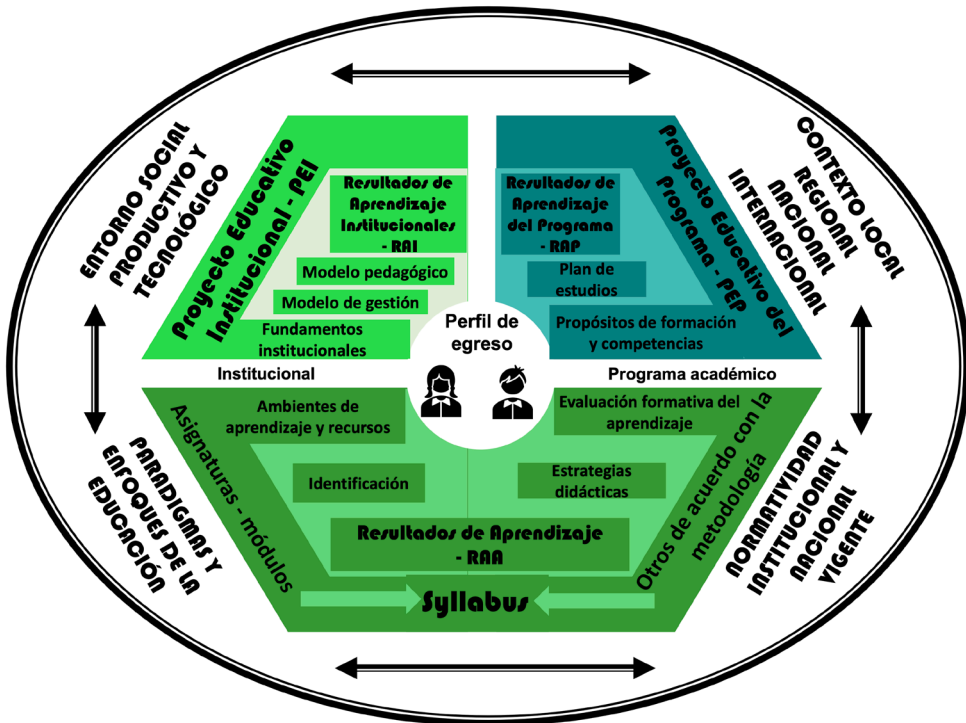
ENTORNO SOCIAL PRODUCTIVO Y TECNOLÓGICO

Proyecto Educativo Institucional - PEI

Resultados de Aprendizaje Institucionales - RAI

Modelo pedagógico

Modelo de gestión

Fundamentos institucionales

CONTEXTO LOCAL REGIONAL NACIONAL INTERNACIONAL

Proyecto Educativo del Programa - PEP

Resultados de Aprendizaje del Programa - RAP

Plan de estudios

Propósitos de formación y competencias

Perfil de egreso

Institucional

Programa académico

PARADIGMAS Y ENFOQUES DE LA EDUCACIÓN

Asignaturas - módulos

Ambientes de aprendizaje y recursos

Identificación

Resultados de Aprendizaje - RAA

Syllabus

Evaluación formativa del aprendizaje

Estrategias didácticas

Otros de acuerdo con la metodología

NORMATIVIDAD INSTITUCIONAL Y NACIONAL VIGENTE